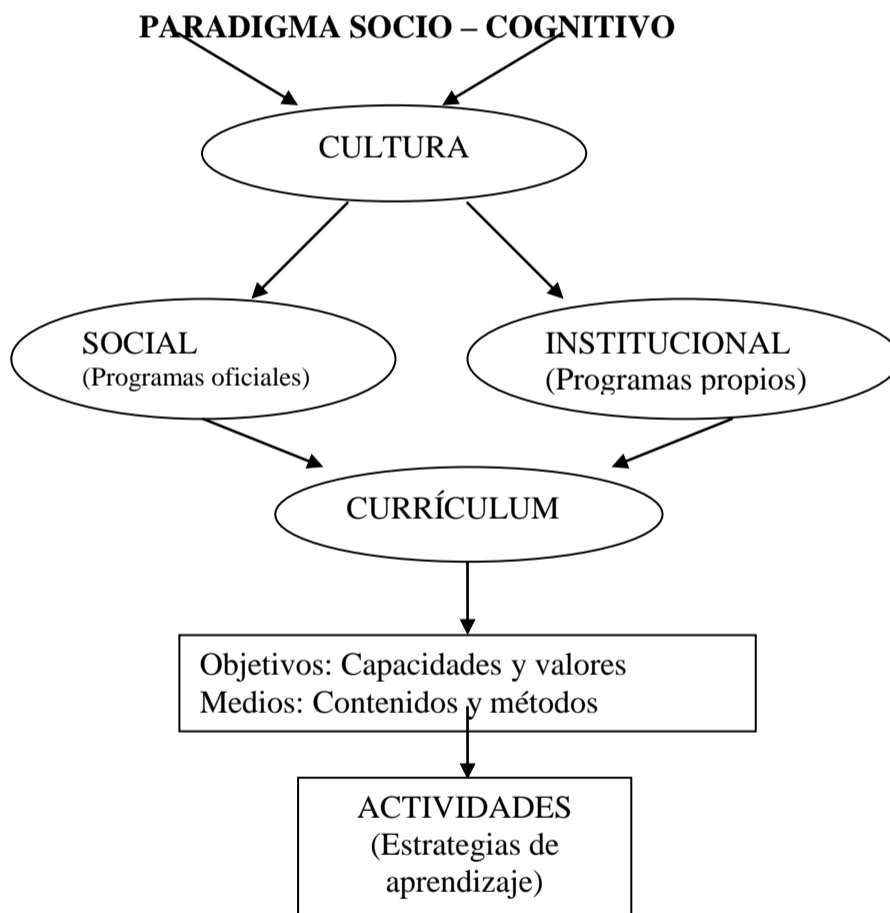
PARADIGMA SOCIO – COGNITIVO

CULTURA

SOCIAL
(Programas oficiales)

INSTITUCIONAL
(Programas propios)

CURRÍCULUM

Objetivos: Capacidades y valores
Medios: Contenidos y métodos

ACTIVIDADES
(Estrategias de aprendizaje)